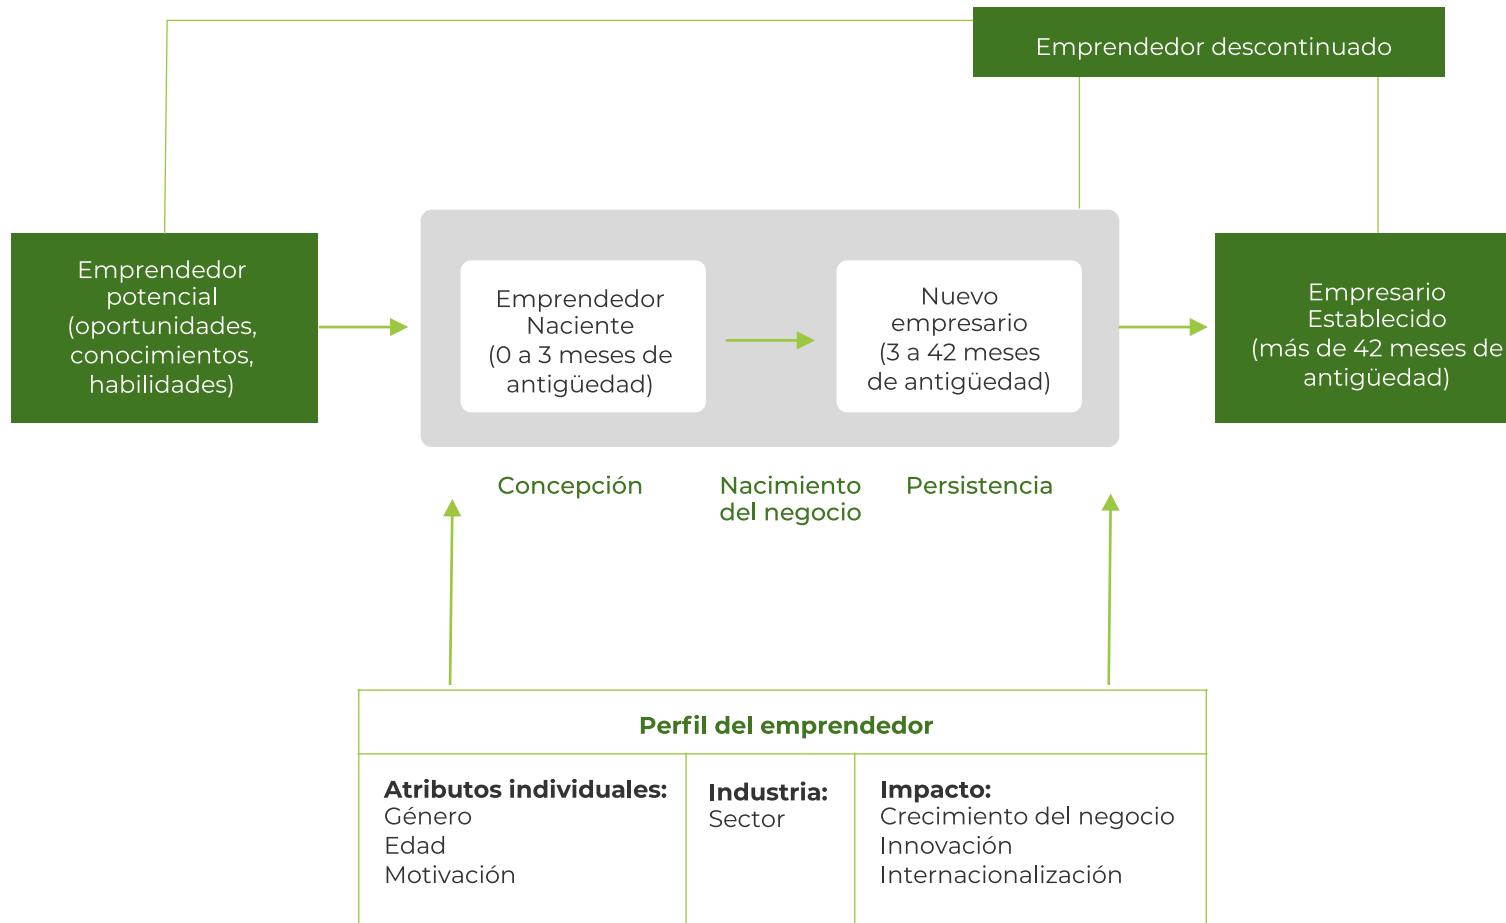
Emprendedor descontinuado

Emprendedor potencial (oportunidades, conocimientos, habilidades)

Emprendedor Naciente (0 a 3 meses de antigüedad)

Nuevo empresario (3 a 42 meses de antigüedad)

Empresario Establecido (más de 42 meses de antigüedad)

Concepción

Nacimiento del negocio

Persistencia

Perfil del emprendedor

| Atributos individuales: Género Edad Motivación | Industria: Sector | Impacto: Crecimiento del negocio Innovación Internacionalización |
|---|---|---|